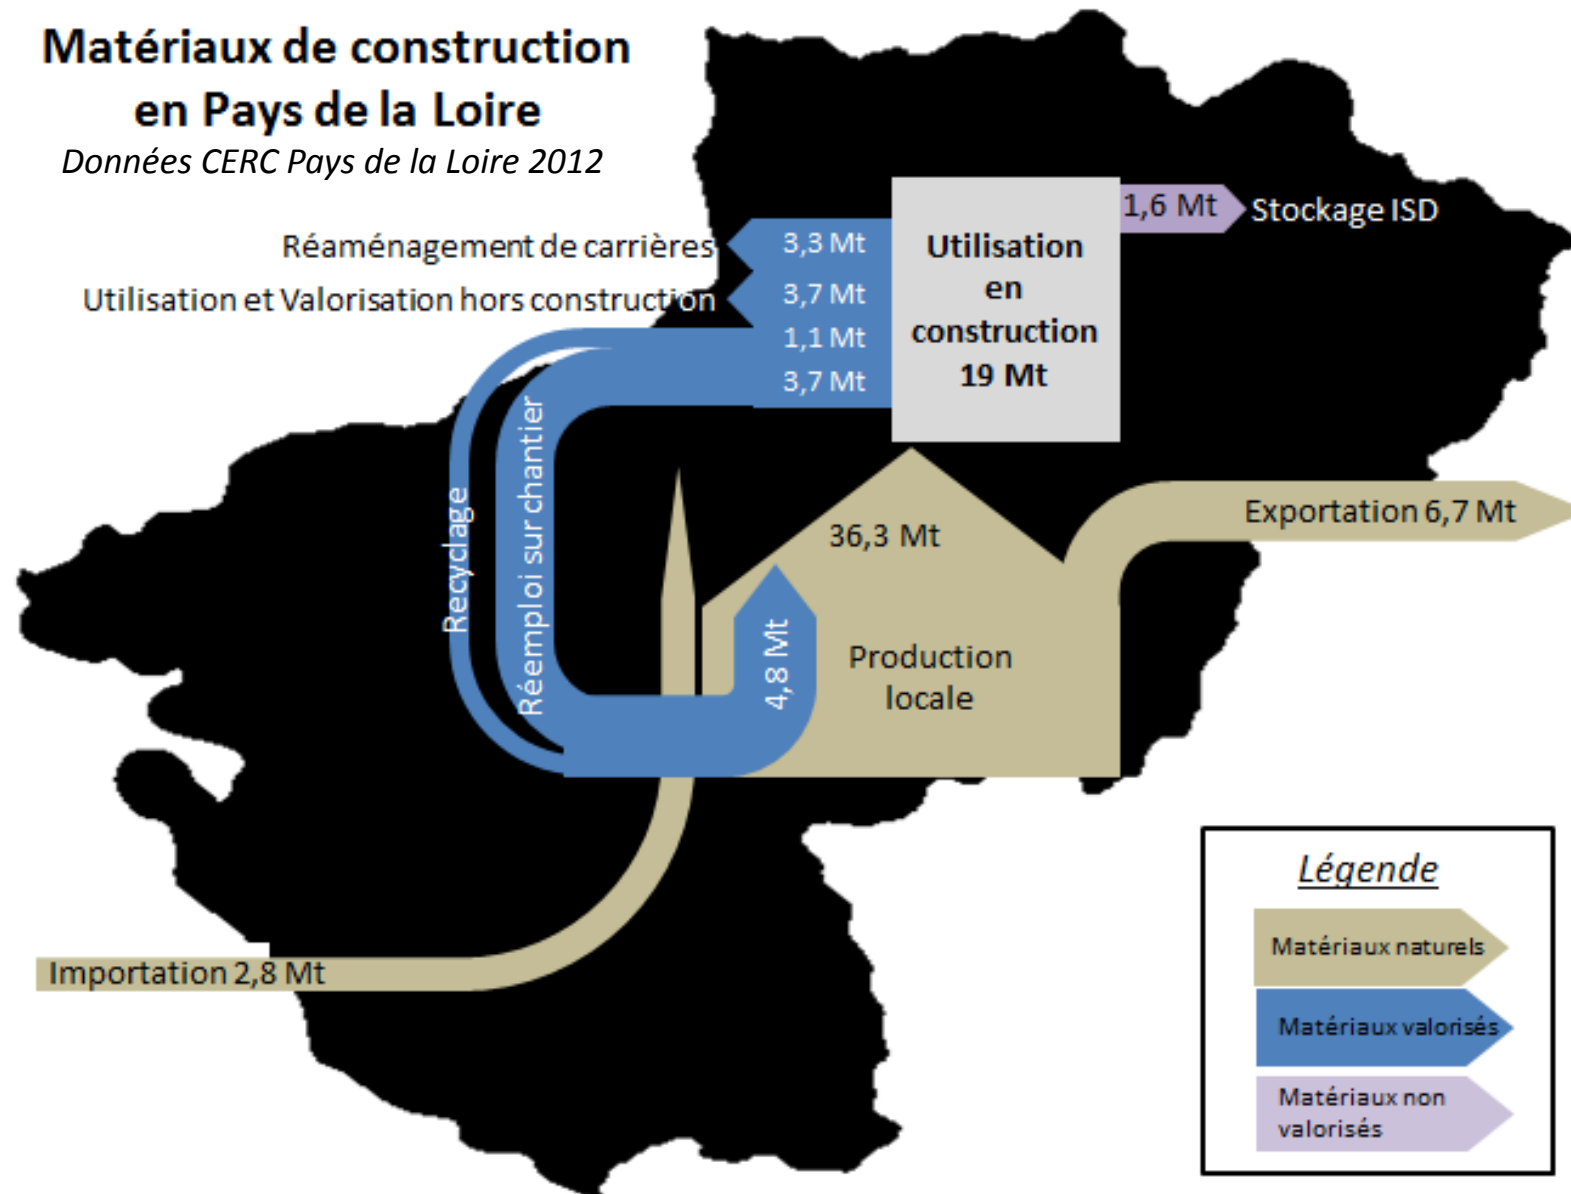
Matériaux de construction en Pays de la Loire

Données CERC Pays de la Loire 2012

1,6 Mt

Stockage ISD

Réaménagement de carrières

3,3 Mt

Utilisation et Valorisation hors construction

3,7 Mt

1,1 Mt

3,7 Mt

Utilisation en construction 19 Mt

Recyclage

Réemploi sur chantier

36,3 Mt

Exportation 6,7 Mt

4,8 Mt

Production locale

Importation 2,8 Mt

Légende

Matériaux naturels

Matériaux valorisés

Matériaux non valorisés